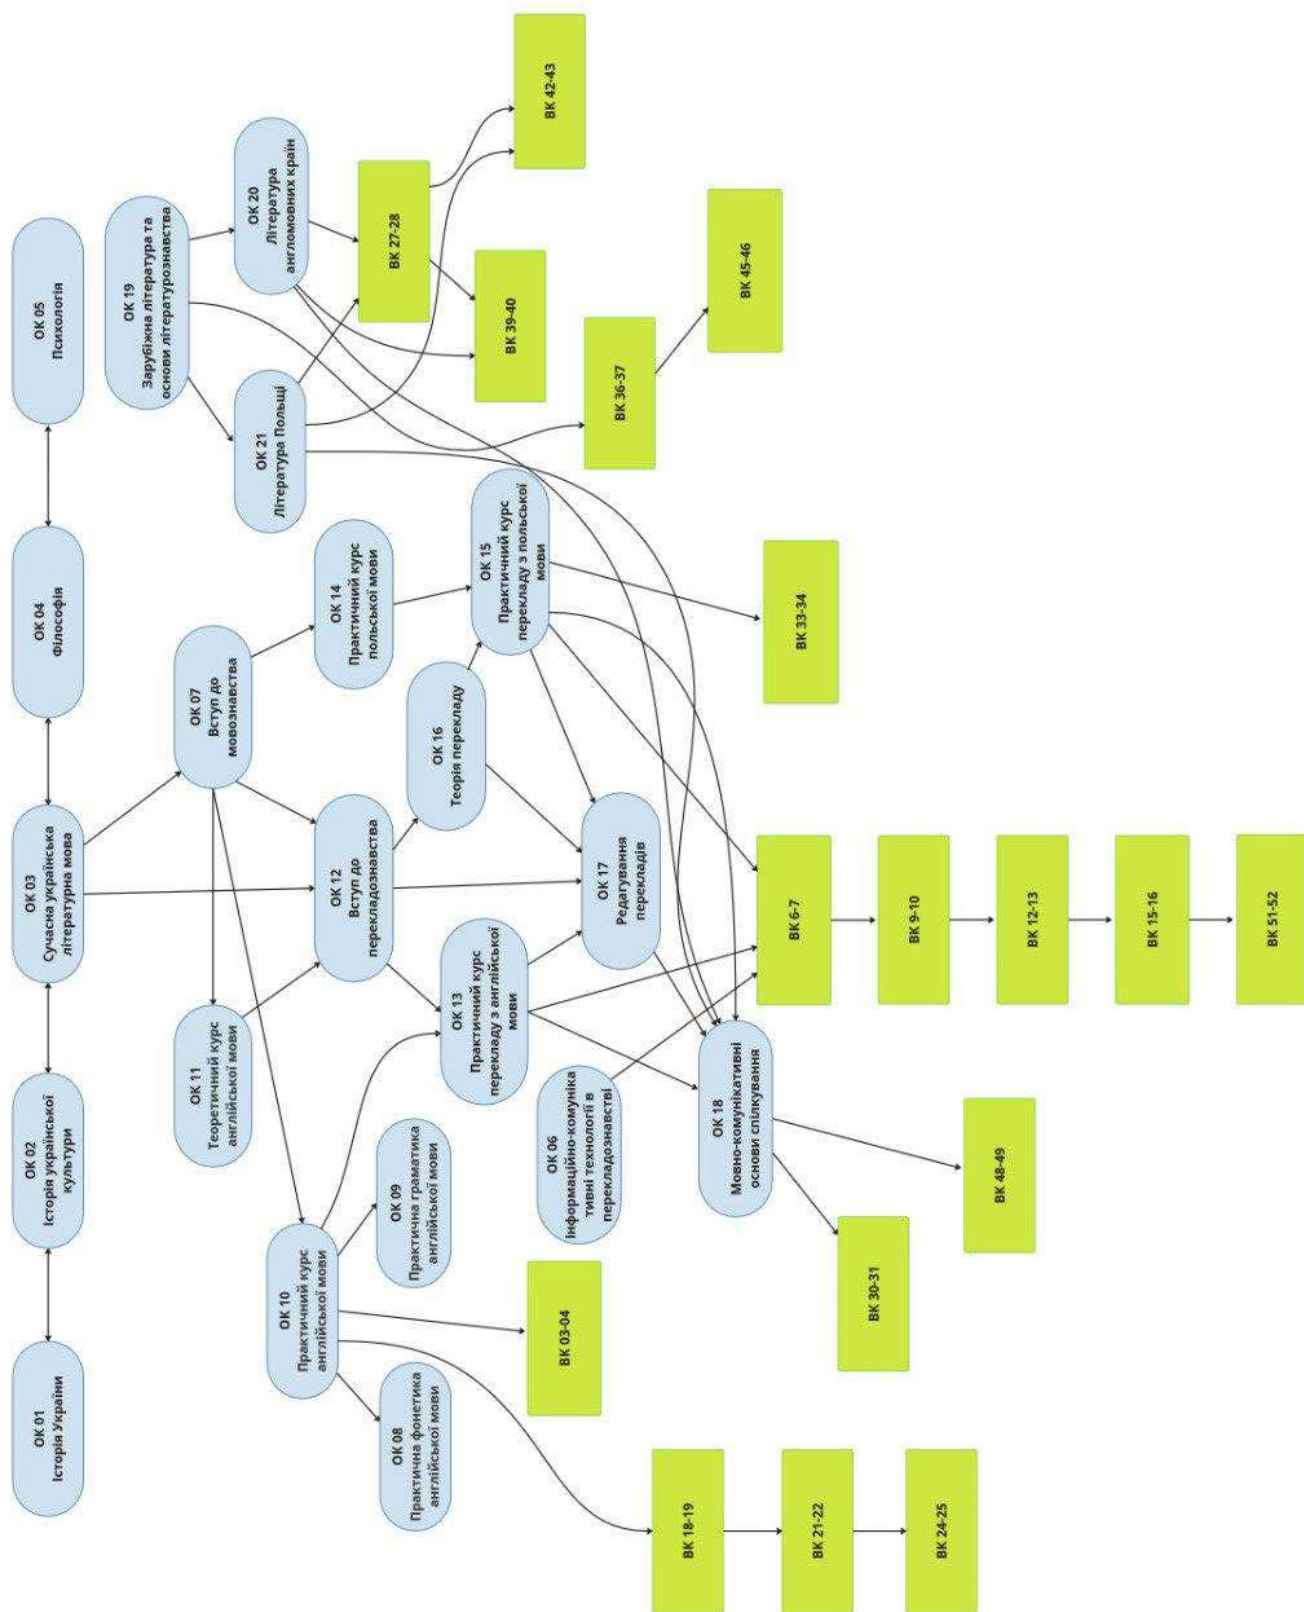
ОК 01
Історія України

ОК 02
Історія української культури

ОК 03
Сучасна українська літературна мова

ОК 04
Філософія

ОК 05
Психологія

ОК 19
Зарубіжна література та основи літературознавства

ОК 20
Література англомовних країн

ОК 21
Література Польщі

ВК 27-28

ВК 42-43

ВК 39-40

ВК 36-37

ВК 45-46

ОК 07
Вступ до мовознавства

ОК 14
Практичний курс польської мови

ОК 15
Практичний курс перекладу з польської мови

ВК 33-34

ОК 16
Теорія перекладу

ОК 12
Вступ до перекладознавства

ОК 17
Редагування перекладів

ОК 11
Теоретичний курс англійської мови

ОК 13
Практичний курс перекладу з англійської мови

ВК 6-7

ВК 9-10

ВК 12-13

ВК 15-16

ВК 51-52

ОК 06
Інформаційно-комунікативні технології в перекладознавстві

ОК 18
Мовно-комунікативні основи спілкування

ВК 48-49

ВК 30-31

ОК 09
Практична граматика англійської мови

ОК 10
Практичний курс англійської мови

ВК 03-04

ОК 08
Практична фонетика англійської мови

ВК 18-19

ВК 21-22

ВК 24-25